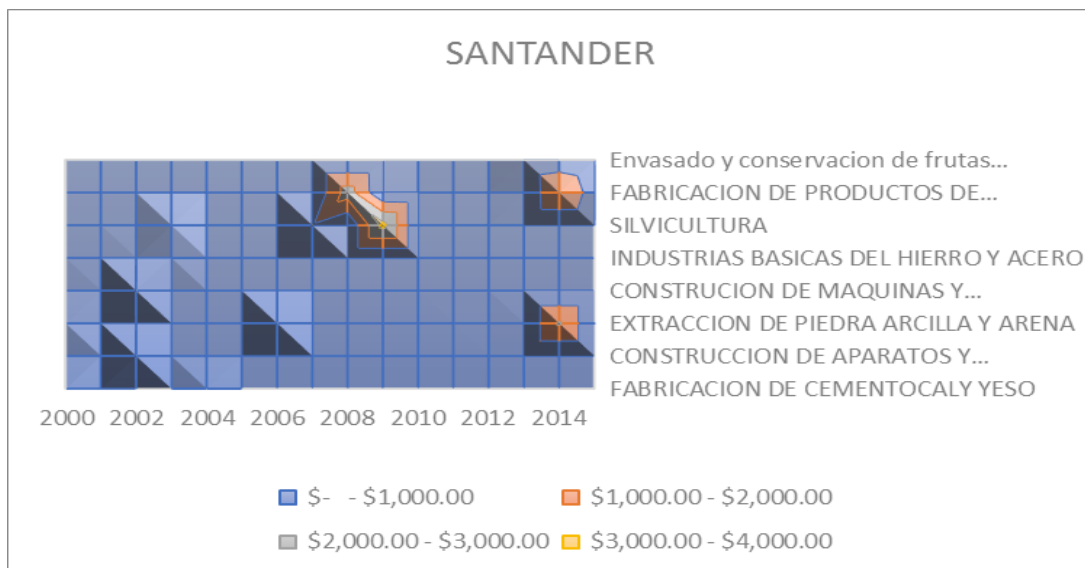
SANTANDER

Envasado y conservacion de frutas...
FABRICACION DE PRODUCTOS DE...
SILVICULTURA
INDUSTRIAS BASICAS DEL HIERRO Y ACERO
CONSTRUCION DE MAQUINAS Y...
EXTRACCION DE PIEDRA ARCILLA Y ARENA
CONSTRUCCION DE APARATOS Y...
FABRICACION DE CEMENTOCALY YESO

2000 2002 2004 2006 2008 2010 2012 2014

$- - $1,000.00
$1,000.00 - $2,000.00
$2,000.00 - $3,000.00
$3,000.00 - $4,000.00